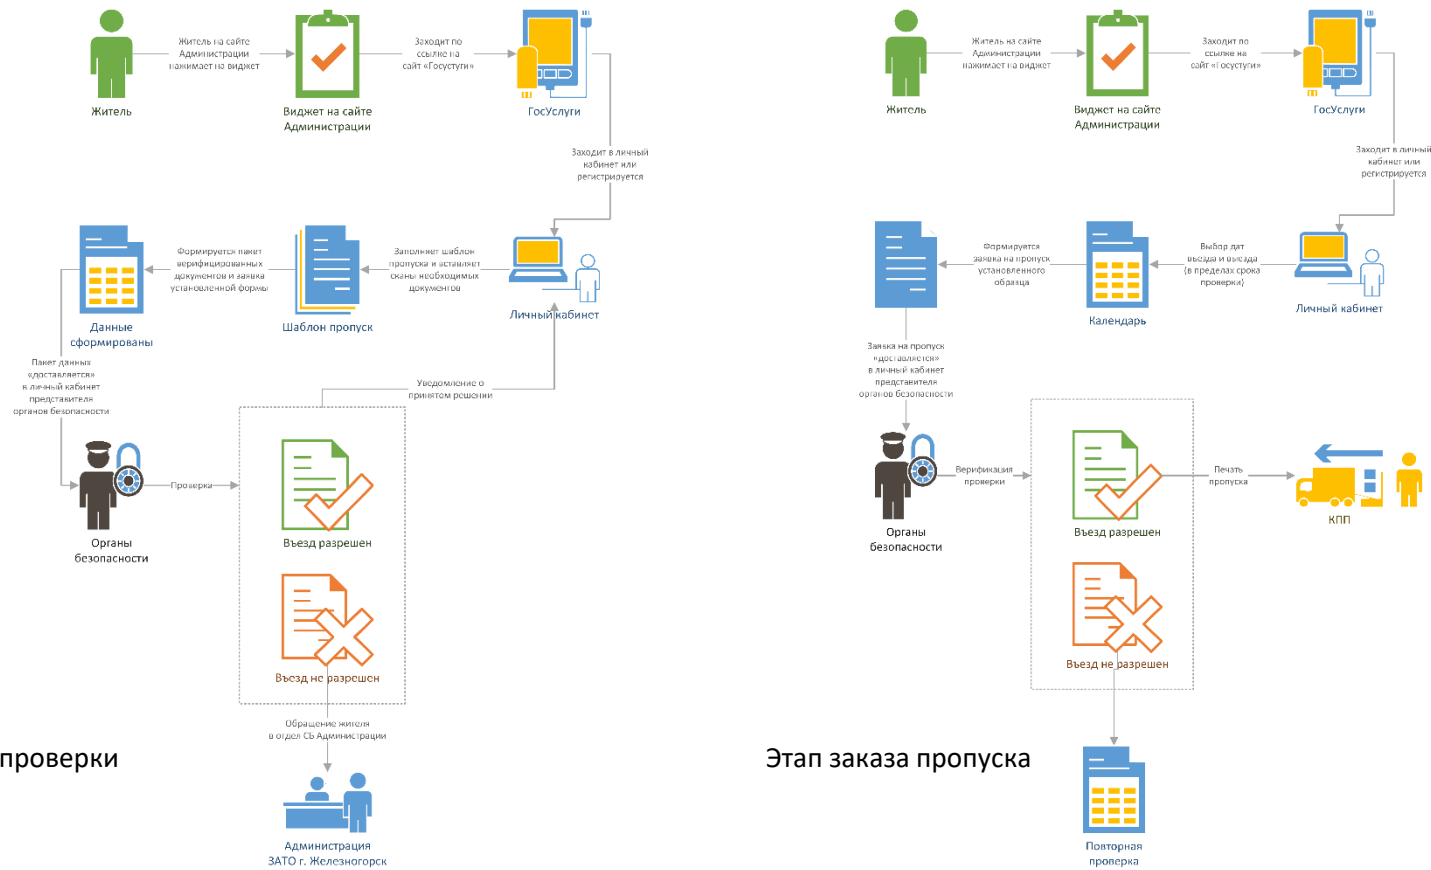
Житель

Житель на сайте Администрации нажимает на виджет

Виджет на сайте Администрации

Заходит по ссылке на сайт «Госуслуги»

ГосУслуги

Заходит в личный кабинет или регистрируется

Личный кабинет

Заполняет шаблон пропуска и вставляет сканы необходимых документов

Шаблон пропуск

Формируется пакет верифицированных документов и заявка установленной формы

Данные сформированы

Пакет данных «доставляется» в личный кабинет представителя органов безопасности

Уведомление о принятом решении

Проверка

Органы безопасности

Въезд разрешен

Въезд не разрешен

Обращение жителя в отдел СБ Администрации

Администрация ЗАТО г. Железногорск

проверки

Житель

Житель на сайте Администрации нажимает на виджет

Виджет на сайте Администрации

Заходит по ссылке на сайт «Госуслуги»

ГосУслуги

Заходит в личный кабинет или регистрируется

Личный кабинет

Выбор дат въезда и выезда (в пределах срока проверки)

Календарь

Формируется заявка на пропуск установленного образца

Заявка на пропуск «доставляется» в личный кабинет представителя органов безопасности

Органы безопасности

Верификация проверки

Въезд разрешен

Печать пропуска

КПП

Въезд не разрешен

Повторная проверка

Этап заказа пропуска